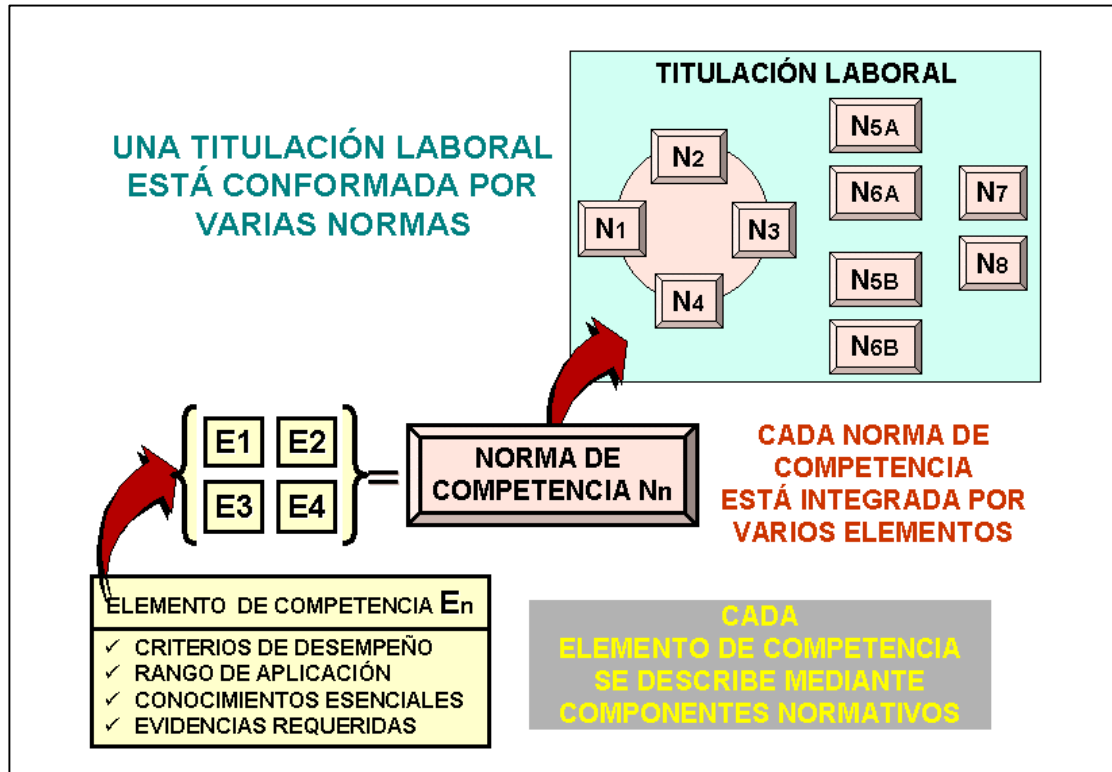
TITULACIÓN LABORAL

UNA TITULACIÓN LABORAL ESTÁ CONFORMADA POR VARIAS NORMAS

N2
N1
N3
N4
N5A
N6A
N5B
N6B
N7
N8

E1 E2
E3 E4
=
NORMA DE COMPETENCIA Nn

CADA NORMA DE COMPETENCIA ESTÁ INTEGRADA POR VARIOS ELEMENTOS

ELEMENTO DE COMPETENCIA En
✓ CRITERIOS DE DESEMPEÑO
✓ RANGO DE APLICACIÓN
✓ CONOCIMIENTOS ESENCIALES
✓ EVIDENCIAS REQUERIDAS

CADA ELEMENTO DE COMPETENCIA SE DESCRIBE MEDIANTE COMPONENTES NORMATIVOS